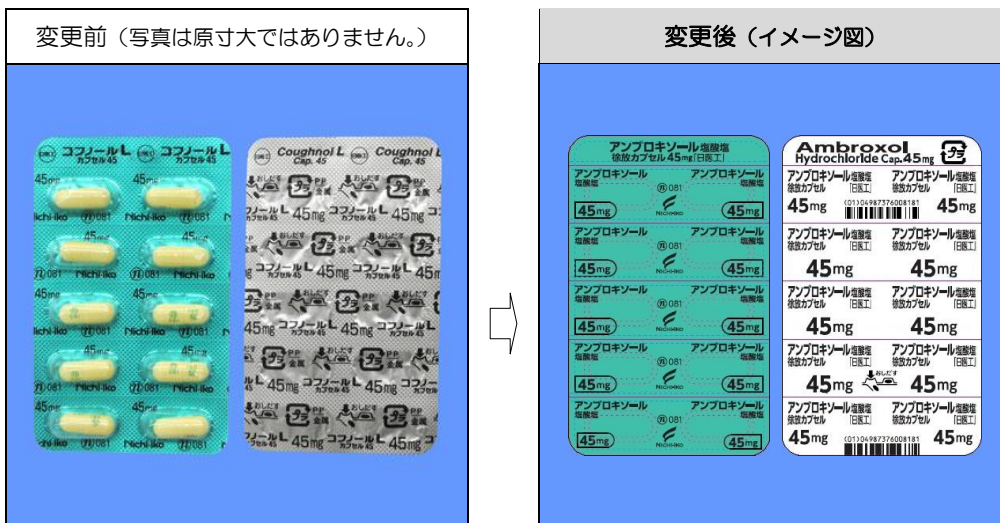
変更前（写真は原寸大ではありません。）

コフノールL カプセル45　コフノールL カプセル45

45mg　45mg

Nichi-Iko　081　Nichi-Iko

Coughnol L Cap. 45　Coughnol L Cap. 45

おしだす　PP 金属　プラ

コフノールL カプセル45　45mg

変更後（イメージ図）

アンブロキソール塩酸塩 徐放カプセル45mg「日医工」

アンブロキソール 塩酸塩　081　アンブロキソール 塩酸塩

45mg　NICHIIKO　45mg

Ambroxol Hydrochloride Cap. 45mg　プラ

アンブロキソール塩酸塩 徐放カプセル「日医工」　アンブロキソール塩酸塩 徐放カプセル「日医工」

45mg　(01)04987376008181　45mg

45mg　45mg

おしだす

45mg　(01)04987376008181　45mg